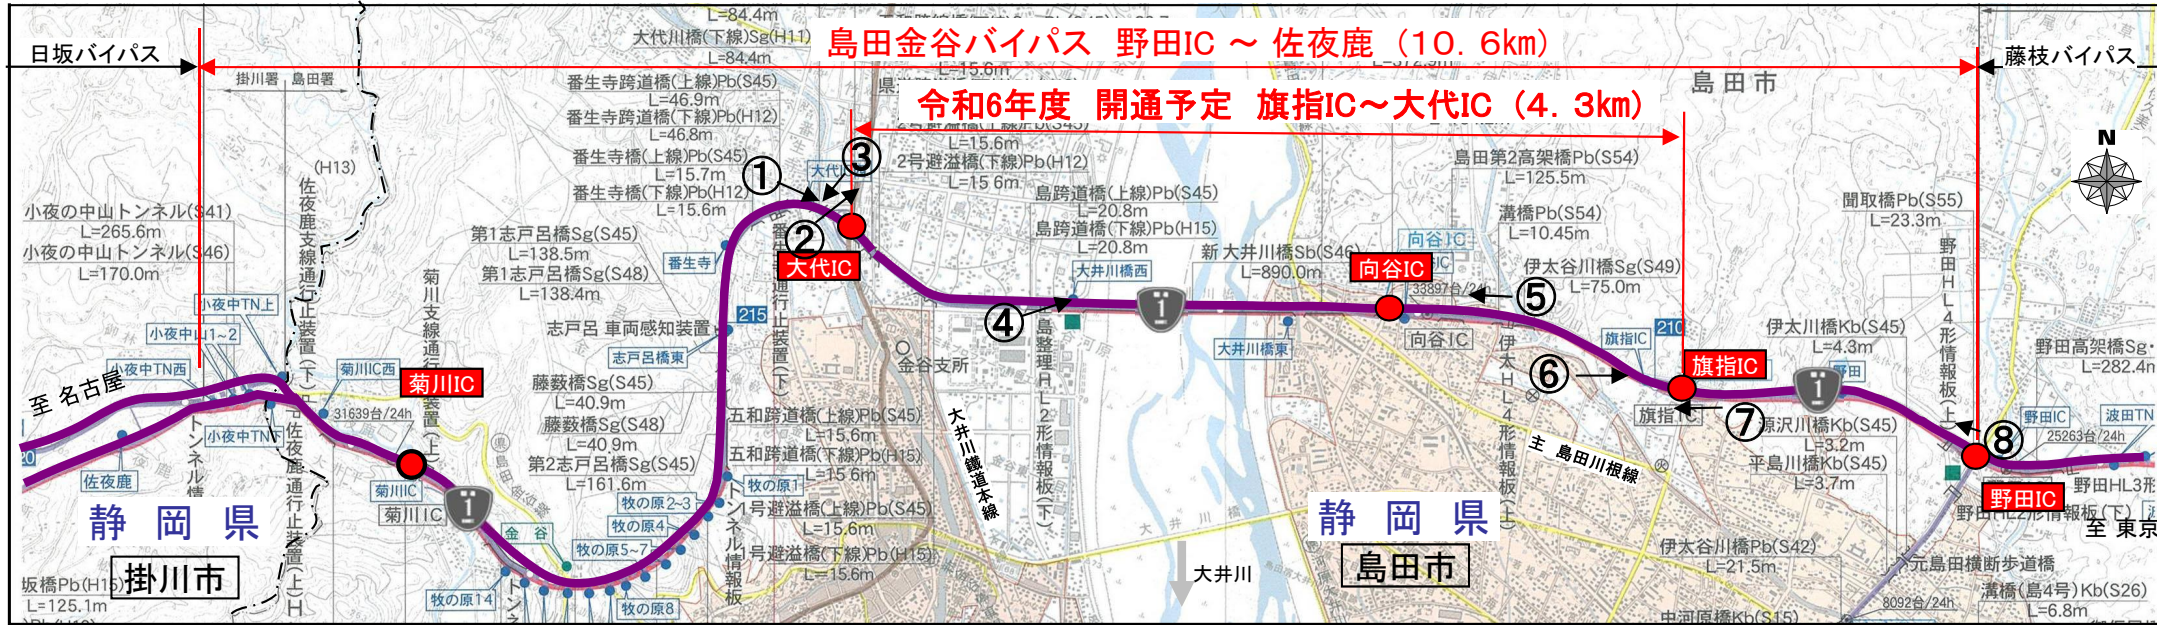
島田金谷バイパス　野田IC ～ 佐夜鹿（10．6km）

日坂バイパス

藤枝バイパス

令和6年度　開通予定　旗指IC～大代IC（4．3km）

島田市

L=84.4m
大代川橋(下線)Sg(H11)
L=84.4m
番生寺跨道橋(上線)Pb(S45)
L=46.9m
番生寺跨道橋(下線)Pb(H12)
L=46.8m
番生寺橋(上線)Pb(S45)
L=15.7m
番生寺橋(下線)Pb(H12)
L=15.6m

L=15.6m
2号避溢橋(下線)Pb(H12)
L=15.6m

掛川署　島田署

(H13)

小夜の中山トンネル(S41)
L=265.6m
小夜の中山トンネル(S46)
L=170.0m

佐夜鹿支線通行止装置(下)

第1志戸呂橋Sg(S45)
L=138.5m
第1志戸呂橋Sg(S48)
L=138.4m

番生寺

①
②
③
大代
大代IC

島田第2高架橋Pb(S54)
L=125.5m

島跨道橋(上線)Pb(S45)
L=20.8m
島跨道橋(下線)Pb(H15)
L=20.8m

新大井川橋Sb(S46)
L=890.0m

大井川橋西

向谷IC
向谷IC
33897台/24h
⑤

伊太谷川橋Sg(S49)
L=75.0m

溝橋Pb(S54)
L=10.45m

聞取橋Pb(S55)
L=23.3m

野田HL4形情報板(上)

N

小夜中TN上
小夜中山1～2
小夜中TN西
至 名古屋
菊川IC西
菊川IC

31639台/24h

小夜中TN下
トンネル情

佐夜鹿

菊川支線通行止装置(上)

志戸呂 車両感知装置
215
志戸呂橋東

藤薮橋Sg(S45)
L=40.9m
藤薮橋Sg(S48)
L=40.9m
第2志戸呂橋Sg(S45)
L=161.6m

通行止装置(下)

金谷支所

④

五和跨道橋(上線)Pb(S45)
L=15.6m
五和跨道橋(下線)Pb(H15)
L=15.6m
牧の原1
牧の原2～3
牧の原4
牧の原5～7
1号避溢橋(上線)Pb(S45)
L=15.6m
1号避溢橋(下線)Pb(H15)
L=15.6m

トンネル情報板

大井川鐵道本線

島整理HL2形情報板(下)

大井川橋東

向谷IC

伊太HL4形情報板(上)

旗指IC
210
旗指IC
⑥
⑦
旗指IC

伊太川橋Kb(S45)
L=4.3m

原沢川橋Kb(S45)
L=3.2m
平島川橋Kb(S45)
L=3.7m

主 島田川根線

野田IC
25263台/24h
⑧
野田IC

野田高架橋Sg
L=282.4m

波田TN

野田HL3形

野田HL2形情報板(下)

至 東京

静　岡　県

掛川市

菊川IC

金谷

牧の原14
牧の原8

大井川

静　岡　県

島田市

伊太谷川橋Pb(S42)
L=21.5m

元島田横断歩道橋

8092台/24h

溝橋(島4号)Kb(S26)
L=6.8m

中河原橋Kb(S15)

坂橋Pb(H15)
L=125.1m